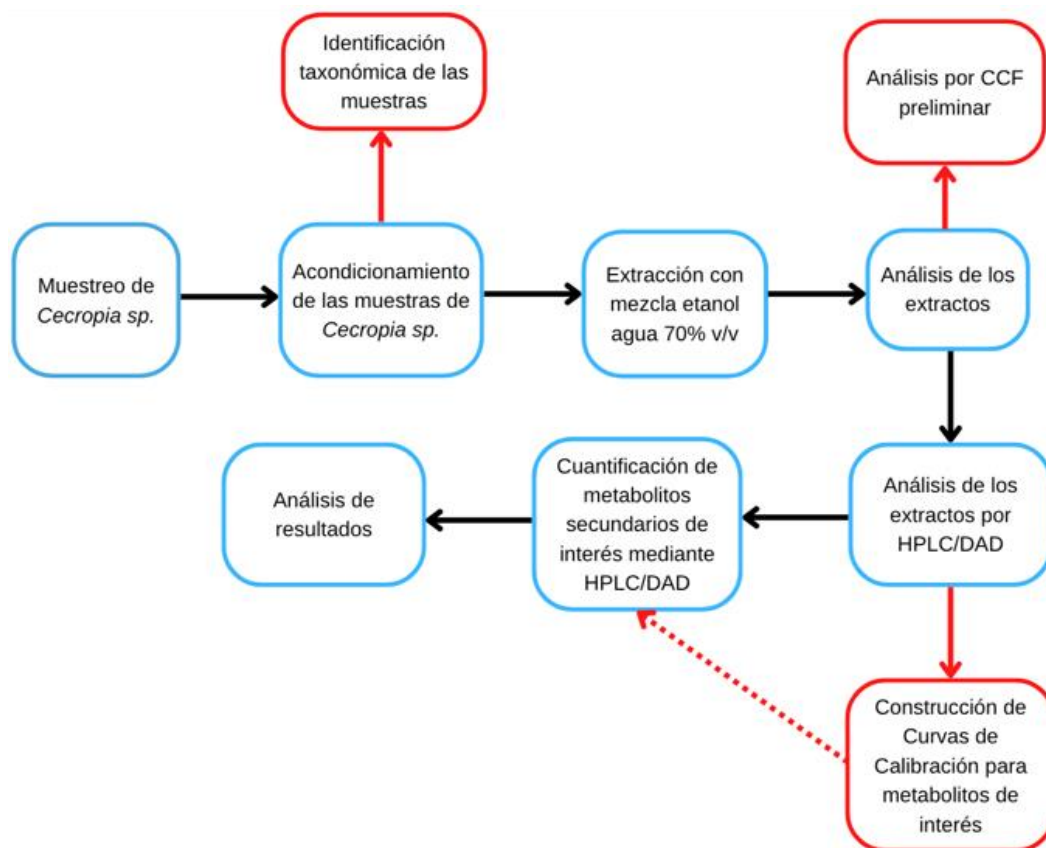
Identificación taxonómica de las muestras

Análisis por CCF preliminar

Muestreo de Cecropia sp.

Acondicionamiento de las muestras de Cecropia sp.

Extracción con mezcla etanol agua 70% v/v

Análisis de los extractos

Análisis de resultados

Cuantificación de metabolitos secundarios de interés mediante HPLC/DAD

Análisis de los extractos por HPLC/DAD

Construcción de Curvas de Calibración para metabolitos de interés